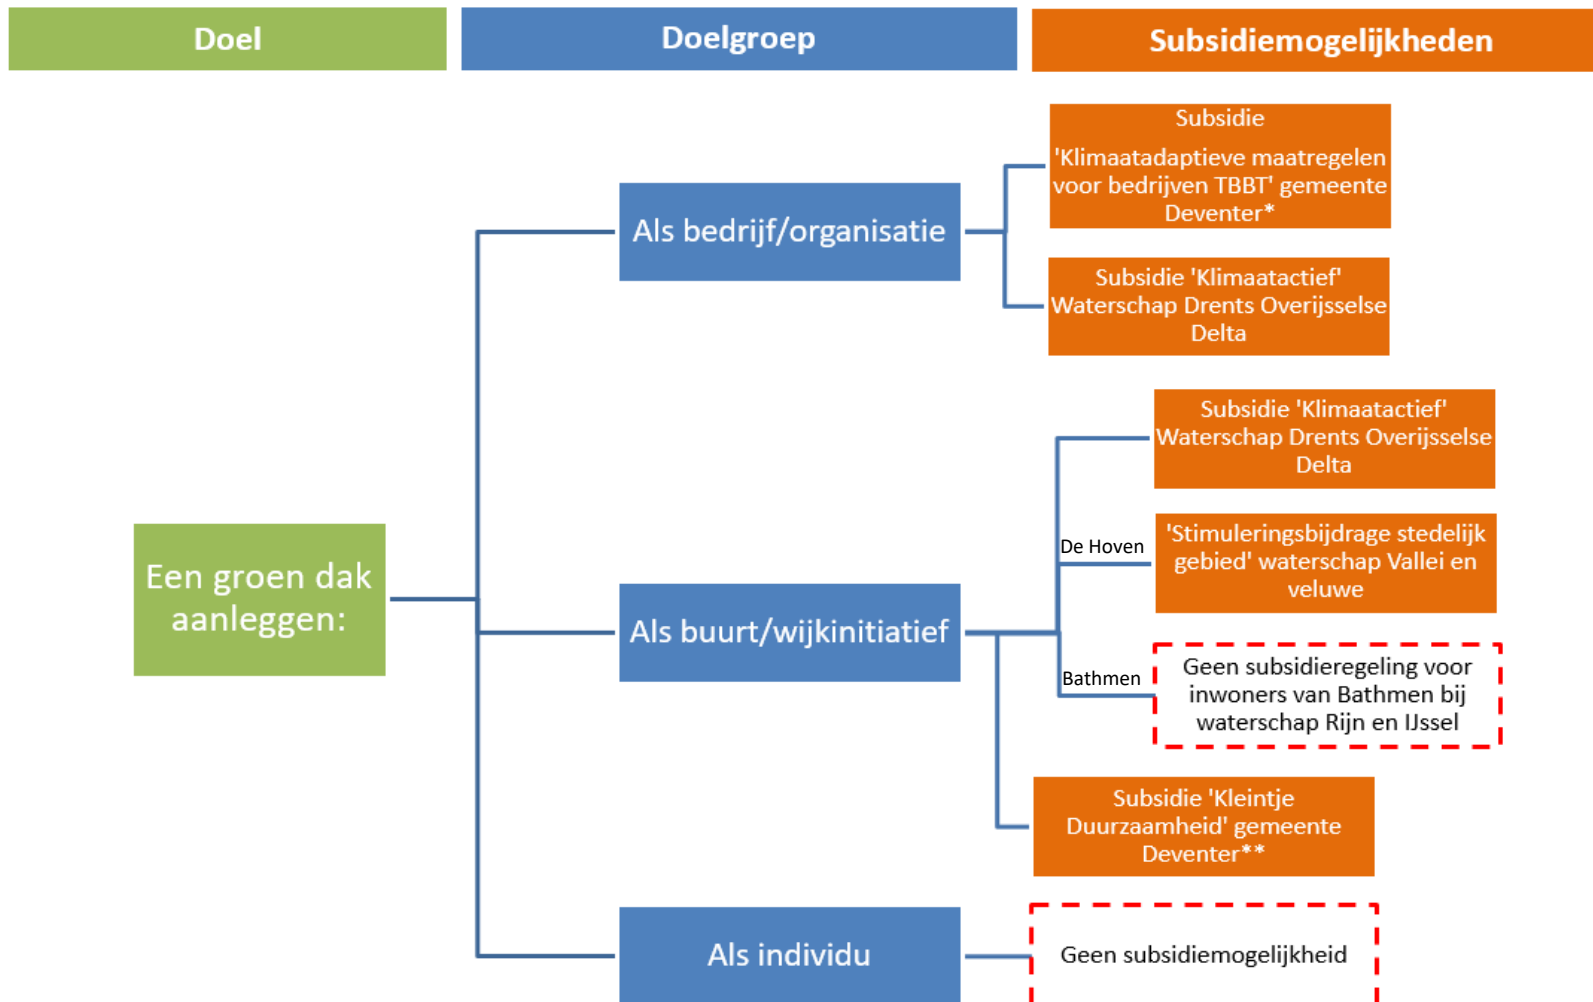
Doel

Doelgroep

Subsidiemogelijkheden

Subsidie

'Klimaatadaptieve maatregelen voor bedrijven TBBT' gemeente Deventer*

Als bedrijf/organisatie

Subsidie 'Klimaatactief' Waterschap Drents Overijsselse Delta

Subsidie 'Klimaatactief' Waterschap Drents Overijsselse Delta

De Hoven

'Stimuleringsbijdrage stedelijk gebied' waterschap Vallei en veluwe

Een groen dak aanleggen:

Als buurt/wijkinitiatief

Bathmen

Geen subsidieregeling voor inwoners van Bathmen bij waterschap Rijn en IJssel

Subsidie 'Kleintje Duurzaamheid' gemeente Deventer**

Als individu

Geen subsidiemogelijkheid